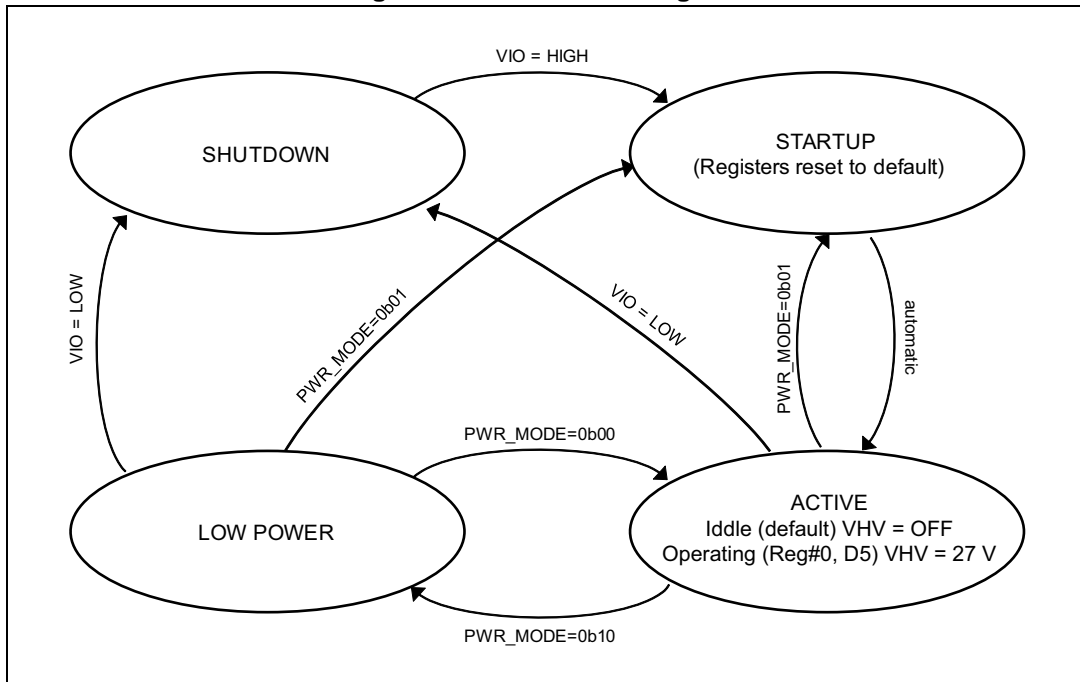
VIO = HIGH

SHUTDOWN

STARTUP
(Registers reset to default)

VIO = LOW

PWR_MODE=0b01

VIO = LOW

PWR_MODE=0b01

automatic

PWR_MODE=0b00

LOW POWER

ACTIVE
Iddle (default) VHV = OFF
Operating (Reg#0, D5) VHV = 27 V

PWR_MODE=0b10